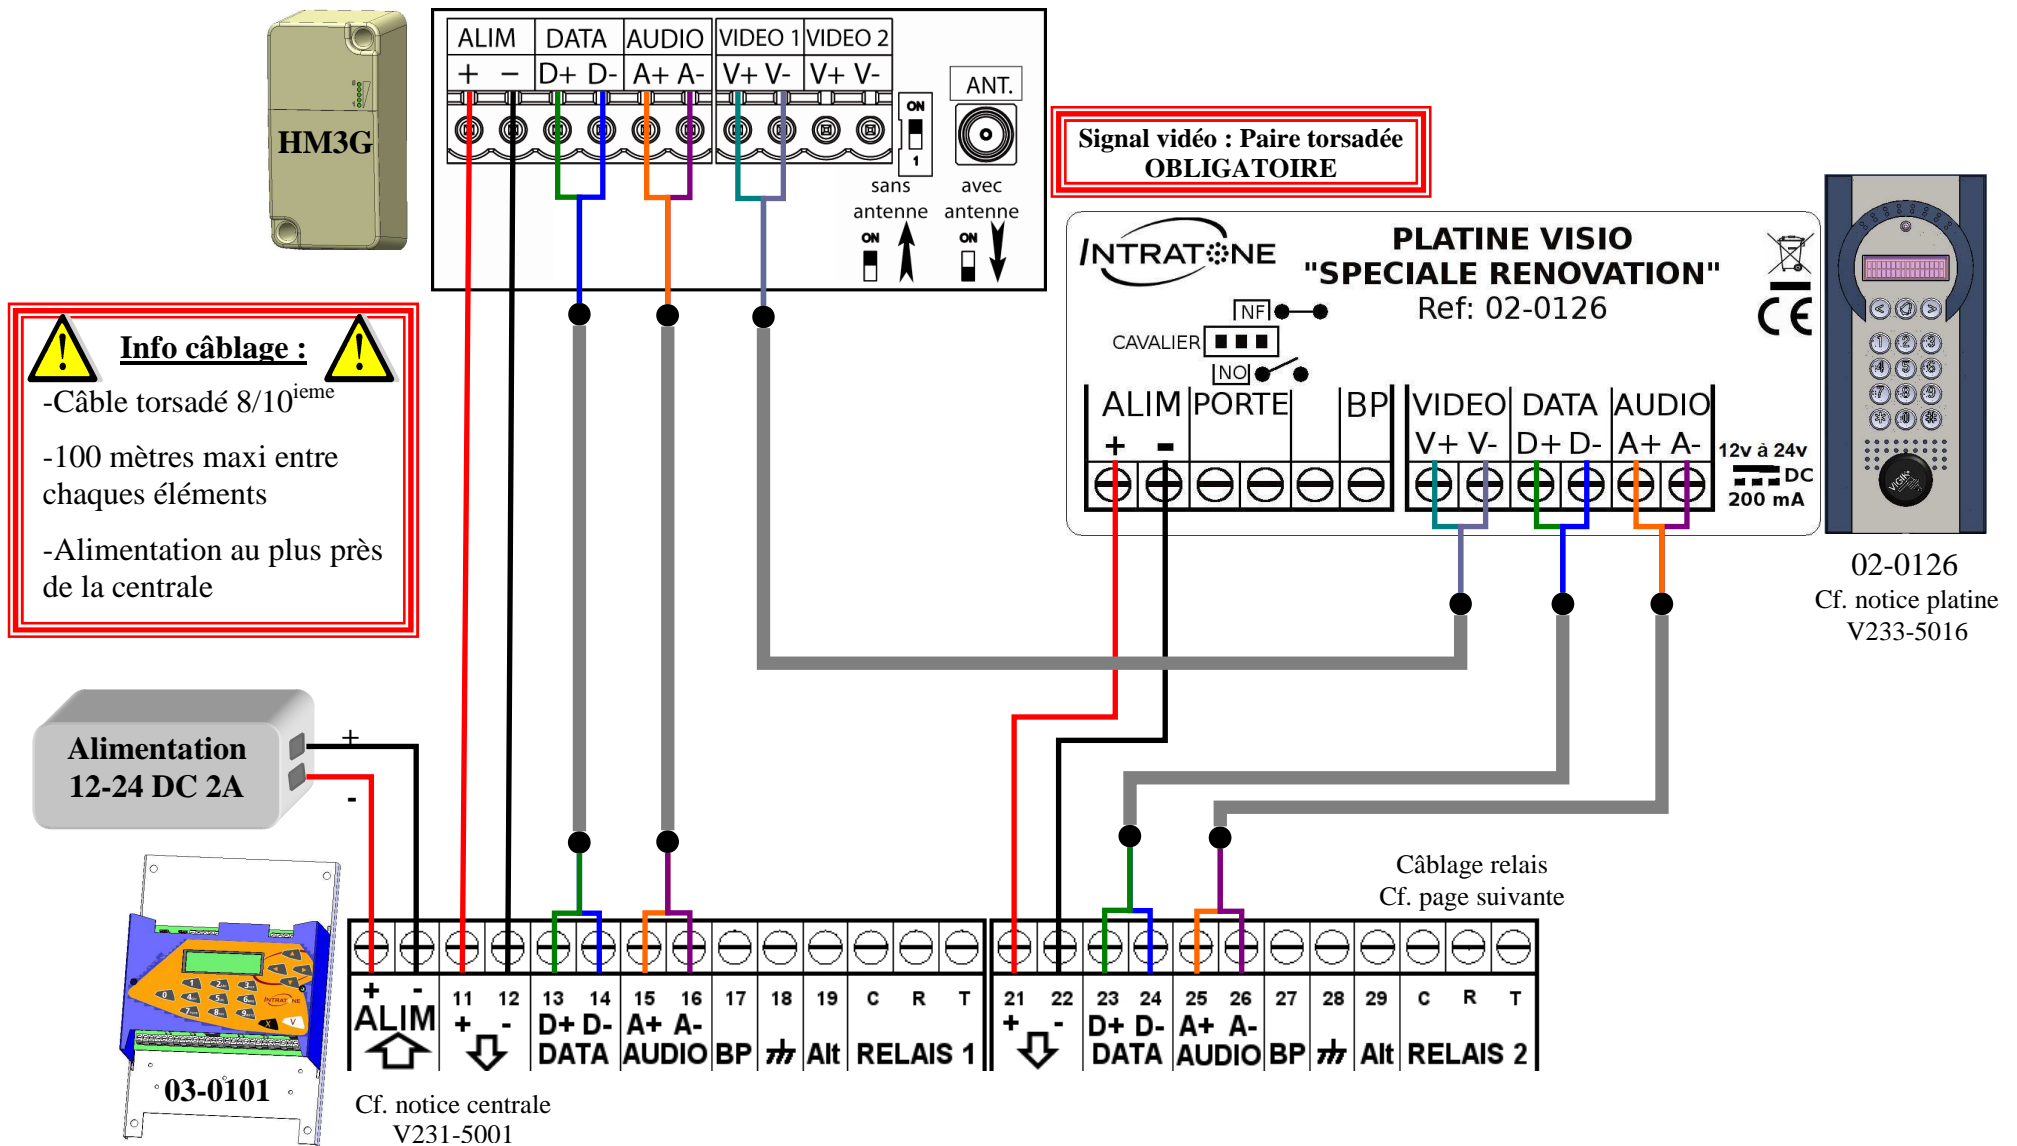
HM3G

| ALIM | | DATA | | AUDIO | | VIDEO 1 | | VIDEO 2 | |
|---|---|---|---|---|---|---|---|---|---|
| + | − | D+ | D- | A+ | A- | V+ | V- | V+ | V- |

ON
1
ANT.
sans antenne
ON
avec antenne
ON

Signal vidéo : Paire torsadée OBLIGATOIRE

Info câblage :

-Câble torsadé 8/10$^{ieme}$

-100 mètres maxi entre chaques éléments

-Alimentation au plus près de la centrale

INTRATONE
PLATINE VISIO
"SPECIALE RENOVATION"
Ref: 02-0126

NF
CAVALIER
NO

| ALIM | | PORTE | | BP | | VIDEO | | DATA | | AUDIO | |
|---|---|---|---|---|---|---|---|---|---|---|---|
| + | - | | | | | V+ | V- | D+ | D- | A+ | A- |

12v à 24v DC
200 mA

02-0126
Cf. notice platine V233-5016

Alimentation 12-24 DC 2A
+
-

Câblage relais
Cf. page suivante

| + | - | 11 | 12 | 13 | 14 | 15 | 16 | 17 | 18 | 19 | C | R | T |
|---|---|---|---|---|---|---|---|---|---|---|---|---|---|
| ALIM | | + | - | D+ | D- | A+ | A- | BP | | Alt | RELAIS 1 | | |
| | | | | DATA | | AUDIO | | | | | | | |

| 21 | 22 | 23 | 24 | 25 | 26 | 27 | 28 | 29 | C | R | T |
|---|---|---|---|---|---|---|---|---|---|---|---|
| + | - | D+ | D- | A+ | A- | BP | | Alt | RELAIS 2 | | |
| | | DATA | | AUDIO | | | | | | | |

03-0101

Cf. notice centrale V231-5001